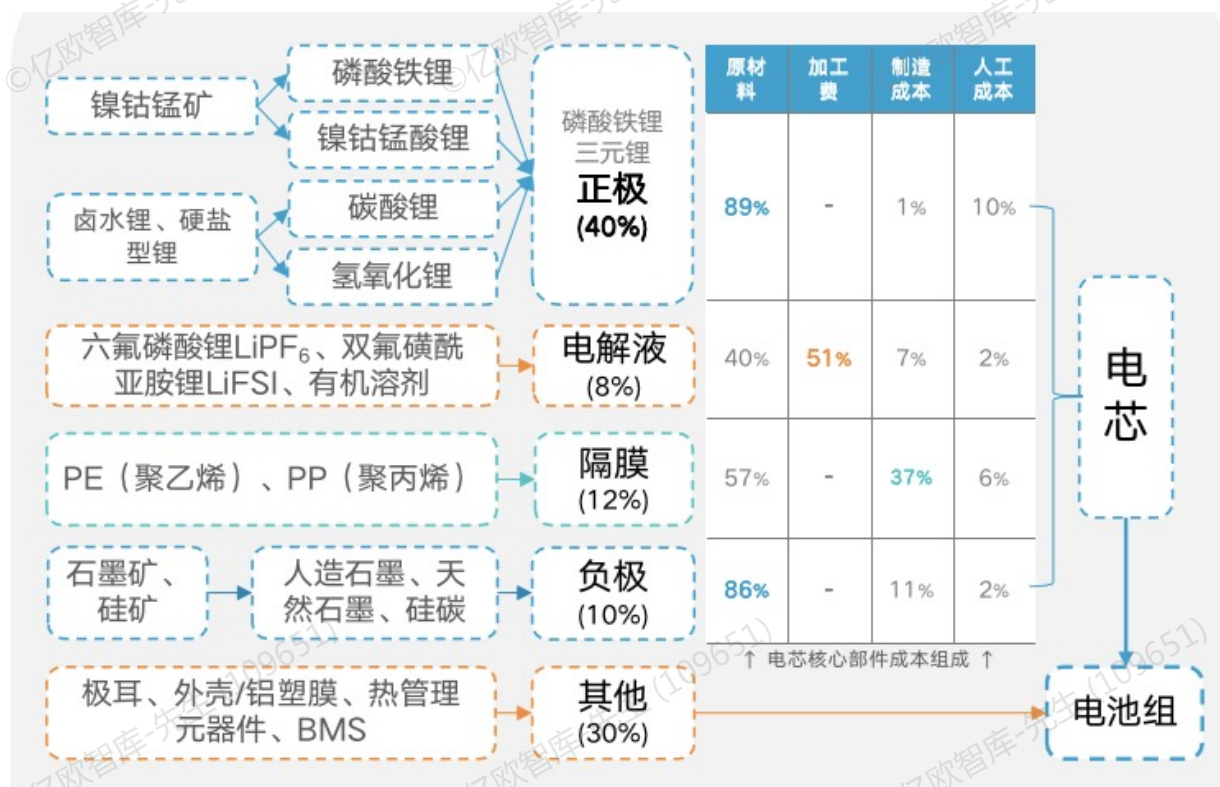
©亿欧智库-先生(109651)

镍钴锰矿

磷酸铁锂

镍钴锰酸锂

卤水锂、硬盐型锂

碳酸锂

氢氧化锂

磷酸铁锂
三元锂
正极
(40%)

| 原材料 | 加工费 | 制造成本 | 人工成本 |
|---|---|---|---|
| 89% | - | 1% | 10% |
| 40% | 51% | 7% | 2% |
| 57% | - | 37% | 6% |
| 86% | - | 11% | 2% |

↑ 电芯核心部件成本组成 ↑

六氟磷酸锂LiPF$_6$、双氟磺酰亚胺锂LiFSI、有机溶剂

电解液
(8%)

PE（聚乙烯）、PP（聚丙烯）

隔膜
(12%)

石墨矿、硅矿

人造石墨、天然石墨、硅碳

负极
(10%)

极耳、外壳/铝塑膜、热管理元器件、BMS

其他
(30%)

电芯

电池组